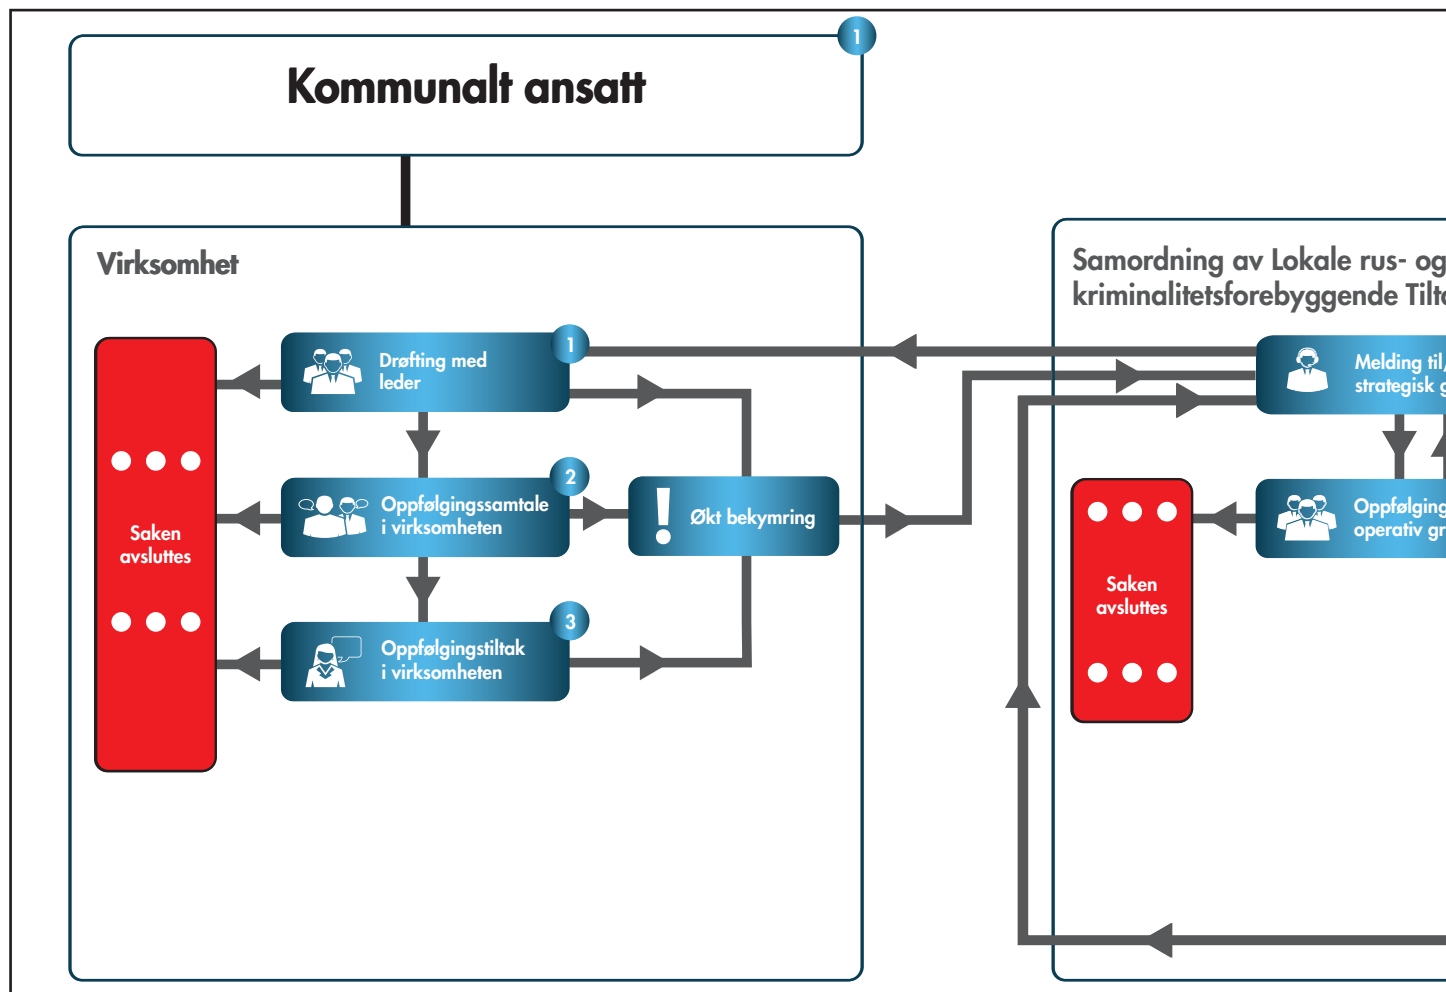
1

Kommunalt ansatt

Virksomhet

Saken avsluttes

1 Drøfting med leder

2 Oppfølgingssamtale i virksomheten

3 Oppfølgingstiltak i virksomheten

Økt bekymring

Samordning av Lokale rus- og kriminalitetsforebyggende Tilt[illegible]

Melding til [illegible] strategisk g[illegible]

Oppfølging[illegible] operativ gr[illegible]

Saken avsluttes